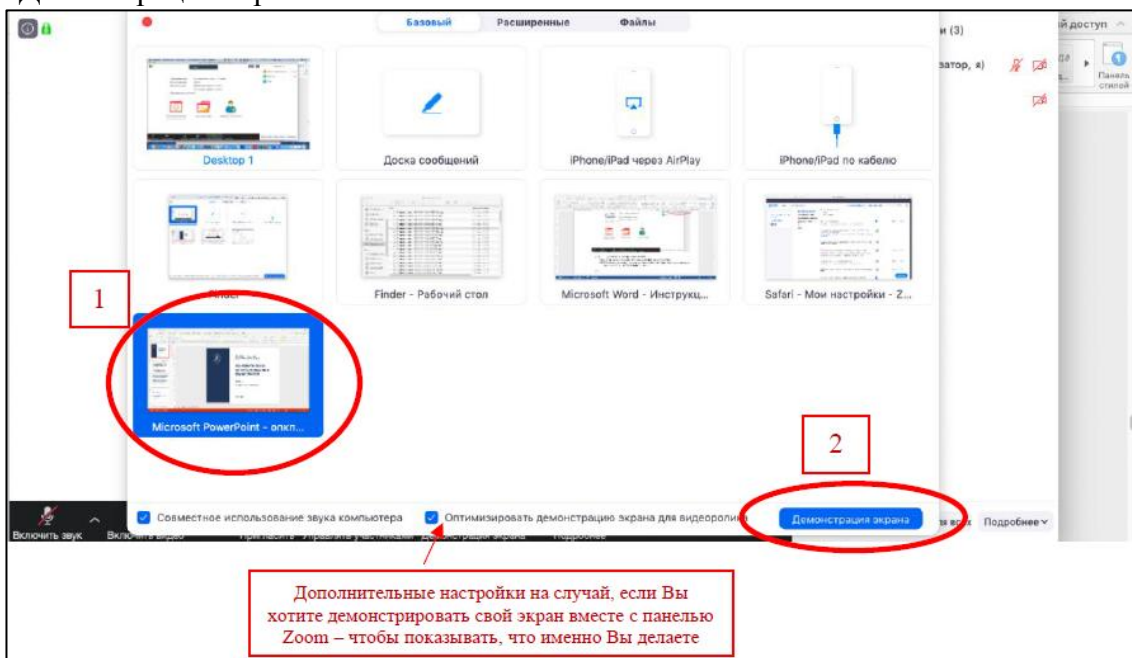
Базовый Расширенные Файлы

и (3)

й доступ

затор, я)

Панель стилей

Desktop 1

Доска сообщений

iPhone/iPad через AirPlay

iPhone/iPad по кабелю

1

Finder

Finder - Рабочий стол

Microsoft Word - Инструкц...

Safari - Мои настройки - Z...

Microsoft PowerPoint - вкл...

2

Включить звук

Включить видео

Совместное использование звука компьютера

Оптимизировать демонстрацию экрана для видеоролика

Демонстрация экрана

Подробнее

Дополнительные настройки на случай, если Вы хотите демонстрировать свой экран вместе с панелью Zoom – чтобы показывать, что именно Вы делаете